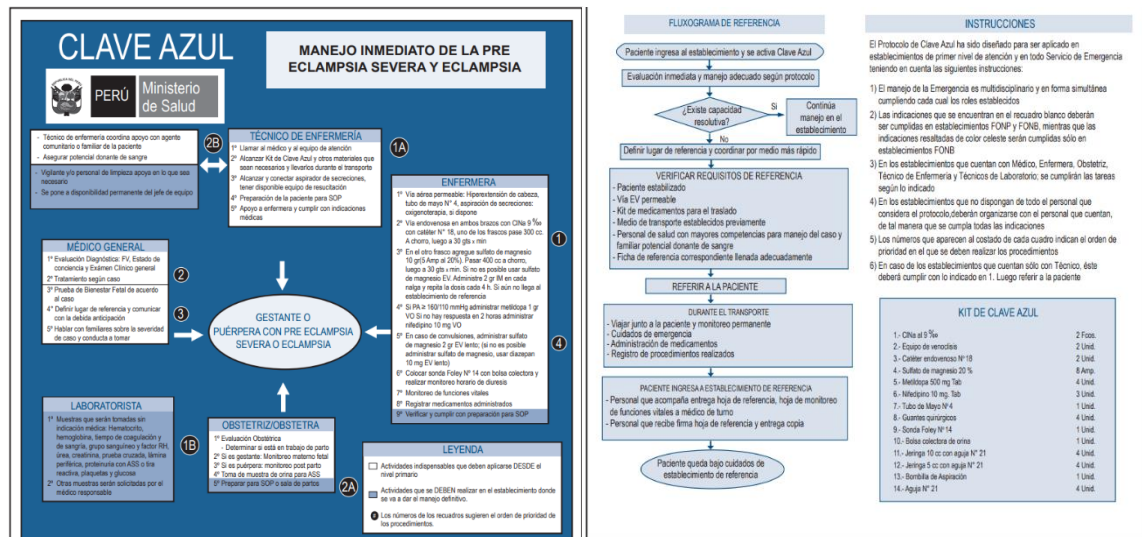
CLAVE AZUL

PERÚ Ministerio de Salud

MANEJO INMEDIATO DE LA PRE ECLAMPSIA SEVERA Y ECLAMPSIA

TÉCNICO DE ENFERMERÍA
1° Llamar al médico y al equipo de atención
2° Alcanzar Kit de Clave Azul y otros materiales que sean necesarios y llevarlos durante el transporte
3° Alcanzar y conectar aspirador de secreciones, tener disponible equipo de resucitación
4° Preparación de la paciente para SOP
5° Apoyo a enfermera y cumplir con indicaciones médicas

1A

2B
- Técnico de enfermería coordina apoyo con agente comunitario o familiar de la paciente
- Asegurar potencial donante de sangre
- Vigilante y/o personal de limpieza apoya en lo que sea necesario
- Se pone a disponibilidad permanente del jefe de equipo

ENFERMERA
1° Vía aérea permeable: Hiperextensión de cabeza, tubo de mayo N° 4, aspiración de secreciones: oxigenoterapia, si dispone
2° Vía endovenosa en ambos brazos con ClNa 9 ‰ con catéter N° 18, uno de los frascos pase 300 cc. A chorro, luego a 30 gts x min
3° En el otro frasco agregar sulfato de magnesio 10 gr(5 Amp al 20%). Pasar 400 cc a chorro, luego a 30 gts x min. Si no es posible usar sulfato de magnesio EV. Administre 2 gr IM en cada nalga y repita la dosis cada 4 h. Si aún no llega al establecimiento de referencia
4° Si PA ≥ 160/110 mmHg administrar metildopa 1 gr VO Si no hay respuesta en 2 horas administrar nifedipino 10 mg VO
5° En caso de convulsiones, administrar sulfato de magnesio 2 gr EV lento; (si no es posible administrar sulfato de magnesio, usar diazepan 10 mg EV lento)
6° Colocar sonda Foley N° 14 con bolsa colectora y realizar monitoreo horario de diuresis
7° Monitoreo de funciones vitales
8° Registrar medicamentos administrados
9° Verificar y cumplir con preparación para SOP

1

MÉDICO GENERAL
1° Evaluación Diagnóstica: FV, Estado de conciencia y Exámen Clínico general
2° Tratamiento según caso
3° Prueba de Bienestar Fetal de acuerdo al caso
4° Definir lugar de referencia y comunicar con la debida anticipación
5° Hablar con familiares sobre la severidad de caso y conducta a tomar

2

3

GESTANTE O PUÉRPERA CON PRE ECLAMPSIA SEVERA O ECLAMPSIA

4

LABORATORISTA
1° Muestras que serán tomadas sin indicación médica: Hematocrito, hemoglobina, tiempo de coagulación y de sangría, grupo sanguíneo y factor RH, úrea, creatinina, prueba cruzada, lámina periférica, proteinuria con ASS o tira reactiva, plaquetas y glucosa
2° Otras muestras serán solicitadas por el médico responsable

1B

OBSTETRIZ/OBSTETRA
1° Evaluación Obstétrica
- Determinar si está en trabajo de parto
2° Si es gestante: Monitoreo materno fetal
3° Si es puérpera: monitoreo post parto
4° Toma de muestra de orina para ASS
5° Preparar para SOP o sala de partos

2A

LEYENDA
Actividades indispensables que deben aplicarse DESDE el nivel primario
Actividades que DEBEN realizar en el establecimiento donde se va a dar el manejo definitivo.
Los números de los recuadros sugieren el orden de prioridad de los procedimientos.

FLUXOGRAMA DE REFERENCIA
Paciente ingresa al establecimiento y se activa Clave Azul
Evaluación inmediata y manejo adecuado según protocolo
¿Existe capacidad resolutiva?
Si
Continúa manejo en el establecimiento
No
Definir lugar de referencia y coordinar por medio más rápido

VERIFICAR REQUISITOS DE REFERENCIA
- Paciente estabilizado
- Vía EV permeable
- Kit de medicamentos para el traslado
- Medio de transporte establecidos previamente
- Personal de salud con mayores competencias para manejo del caso y familiar potencial donante de sangre
- Ficha de referencia correspondiente llenada adecuadamente

REFERIR A LA PACIENTE

DURANTE EL TRANSPORTE
- Viajar junto a la paciente y monitoreo permanente
- Cuidados de emergencia
- Administración de medicamentos
- Registro de procedimientos realizados

PACIENTE INGRESA A ESTABLECIMIENTO DE REFERENCIA
- Personal que acompaña entrega hoja de referencia, hoja de monitoreo de funciones vitales a médico de turno
- Personal que recibe firma hoja de referencia y entrega copia

Paciente queda bajo cuidados de establecimiento de referencia

INSTRUCCIONES
El Protocolo de Clave Azul ha sido diseñado para ser aplicado en establecimientos de primer nivel de atención y en todo Servicio de Emergencia teniendo en cuenta las siguientes instrucciones:
1) El manejo de la Emergencia es multidisciplinario y en forma simultánea cumpliendo cada cual los roles establecidos
2) Las indicaciones que se encuentran en el recuadro blanco deberán ser cumplidas en establecimientos FONP y FONB, mientras que las indicaciones resaltadas de color celeste serán cumplidas sólo en establecimientos FONB
3) En los establecimientos que cuentan con Médico, Enfermera, Obstetriz, Técnico de Enfermería y Técnicos de Laboratorio; se cumplirán las tareas según lo indicado
4) En los establecimientos que no dispongan de todo el personal que considera el protocolo,deberán organizarse con el personal que cuentan, de tal manera que se cumpla todas las indicaciones
5) Los números que aparecen al costado de cada cuadro indican el orden de prioridad en el que se deben realizar los procedimientos
6) En caso de los establecimientos que cuentan sólo con Técnico, éste deberá cumplir con lo indicado en 1. Luego referir a la paciente

KIT DE CLAVE AZUL
| | |
|---|---|
| 1.- ClNa al 9 ‰ | 2 Fcos. |
| 2.- Equipo de venoclisis | 2 Unid. |
| 3.- Catéter endovenoso N° 18 | 2 Unid. |
| 4.- Sulfato de magnesio 20 % | 8 Amp. |
| 5.- Metildopa 500 mg Tab | 4 Unid. |
| 6.- Nifedipino 10 mg. Tab | 3 Unid. |
| 7.- Tubo de Mayo N° 4 | 1 Unid. |
| 8.- Guantes quirúrgicos | 4 Unid. |
| 9.- Sonda Foley N° 14 | 1 Unid. |
| 10.- Bolsa colectora de orina | 1 Unid. |
| 11.- Jeringa 10 cc con aguja N° 21 | 4 Unid. |
| 12.- Jeringa 5 cc con aguja N° 21 | 4 Unid. |
| 13.- Bombilla de Aspiración | 1 Unid. |
| 14.- Aguja N° 21 | 4 Unid. |